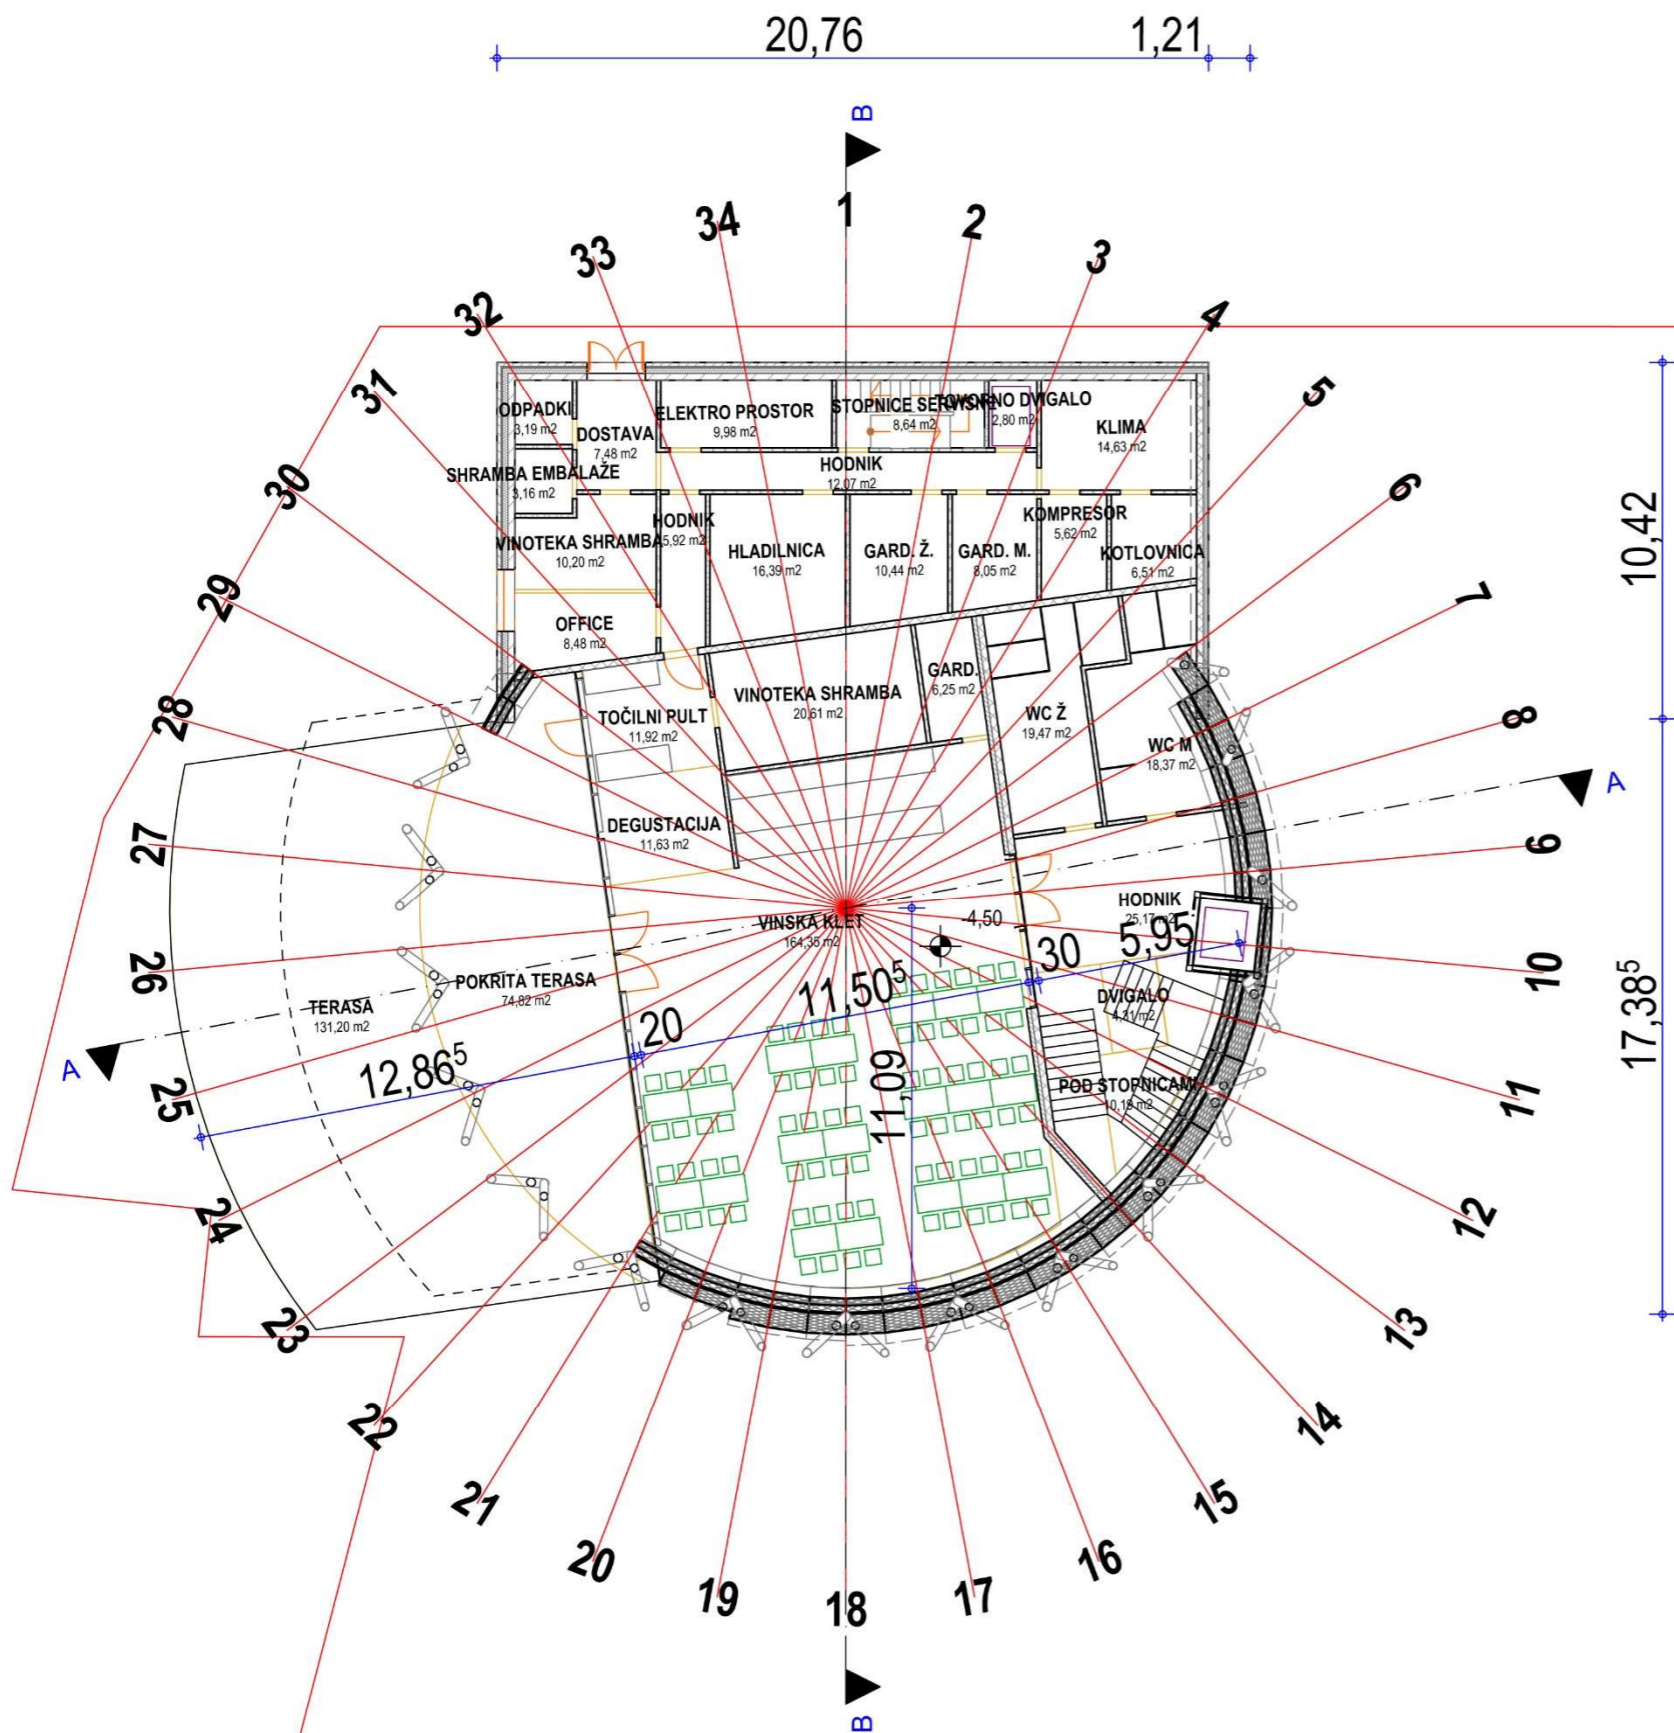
20,76
1,21

B

1
2
3
4
5
6
7
8
6
10
11
12
13
14
15
16
17
18
19
20
21
22
23
24
25
26
27
28
29
30
31
32
33
34

ODPADKI
3,19 m2
DOSTAVA
7,48 m2
ELEKTRO PROSTOR
9,98 m2
STOPNICE SERVISNO DVIGALO
8,64 m2
2,80 m2
KLIMA
14,63 m2
SHRAMBA EMBALAŽE
3,16 m2
HODNIK
12,07 m2
HODNIK
5,92 m2
VINOTEKA SHRAMBA
10,20 m2
HLADILNICA
16,39 m2
GARD. Ž.
10,44 m2
GARD. M.
8,05 m2
KOMPRESOR
5,62 m2
KOTLOVNICA
6,51 m2
OFFICE
8,48 m2
VINOTEKA SHRAMBA
20,61 m2
GARD.
6,25 m2
WC Ž
19,47 m2
WC M
18,37 m2
TOČILNI PULT
11,92 m2
DEGUSTACIJA
11,63 m2
HODNIK
25,17 m2
VINSKA KLET
164,35 m2
-4,50
30
5,95
DVIGALO
4,31 m2
POKRITA TERASA
74,82 m2
TERASA
131,20 m2
$11,50^5$
20
$12,86^5$
11,09
POD STOPNICAMI
10,18 m2

A
A

10,42
$17,38^5$

B